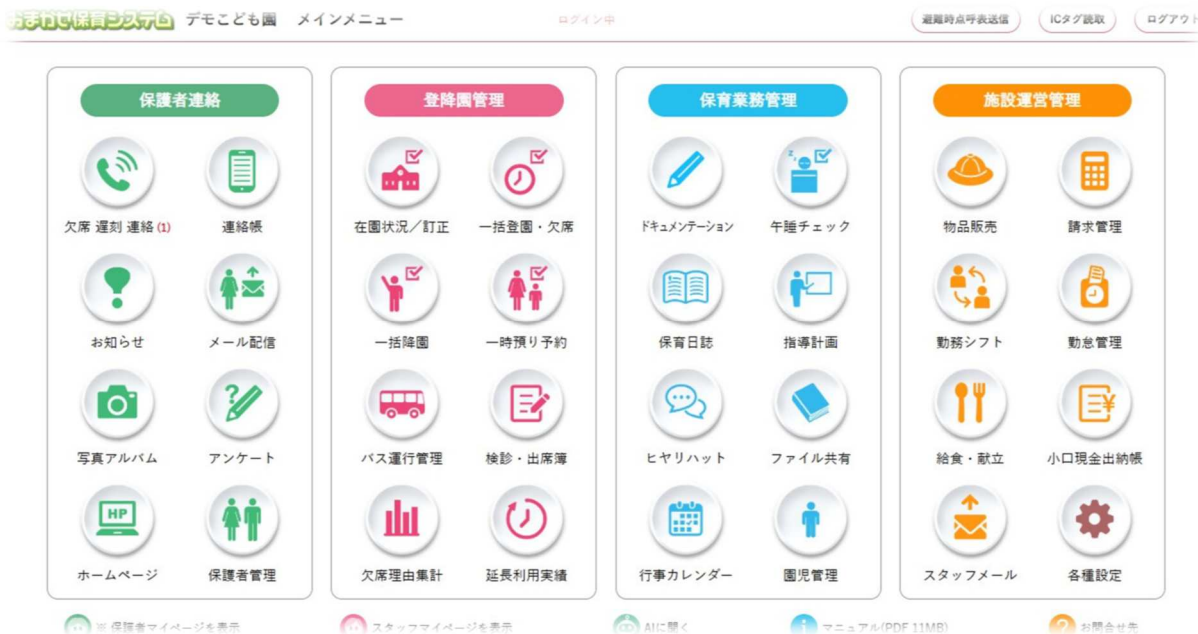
おまかせ保育システム　デモこども園　メインメニュー　ログイン中　避難時点呼表送信　ICタグ読取　ログアウト

保護者連絡
欠席 遅刻 連絡 (1)
連絡帳
お知らせ
メール配信
写真アルバム
アンケート
HP
ホームページ
保護者管理

登降園管理
在園状況／訂正
一括登園・欠席
一括降園
一時預り予約
バス運行管理
検診・出席簿
欠席理由集計
延長利用実績

保育業務管理
ドキュメンテーション
午睡チェック
保育日誌
指導計画
ヒヤリハット
ファイル共有
行事カレンダー
園児管理

施設運営管理
物品販売
請求管理
勤務シフト
勤怠管理
給食・献立
小口現金出納帳
スタッフメール
各種設定

※ 保護者マイページを表示　スタッフマイページを表示　AIに聞く　マニュアル(PDF 11MB)　お問合せ先